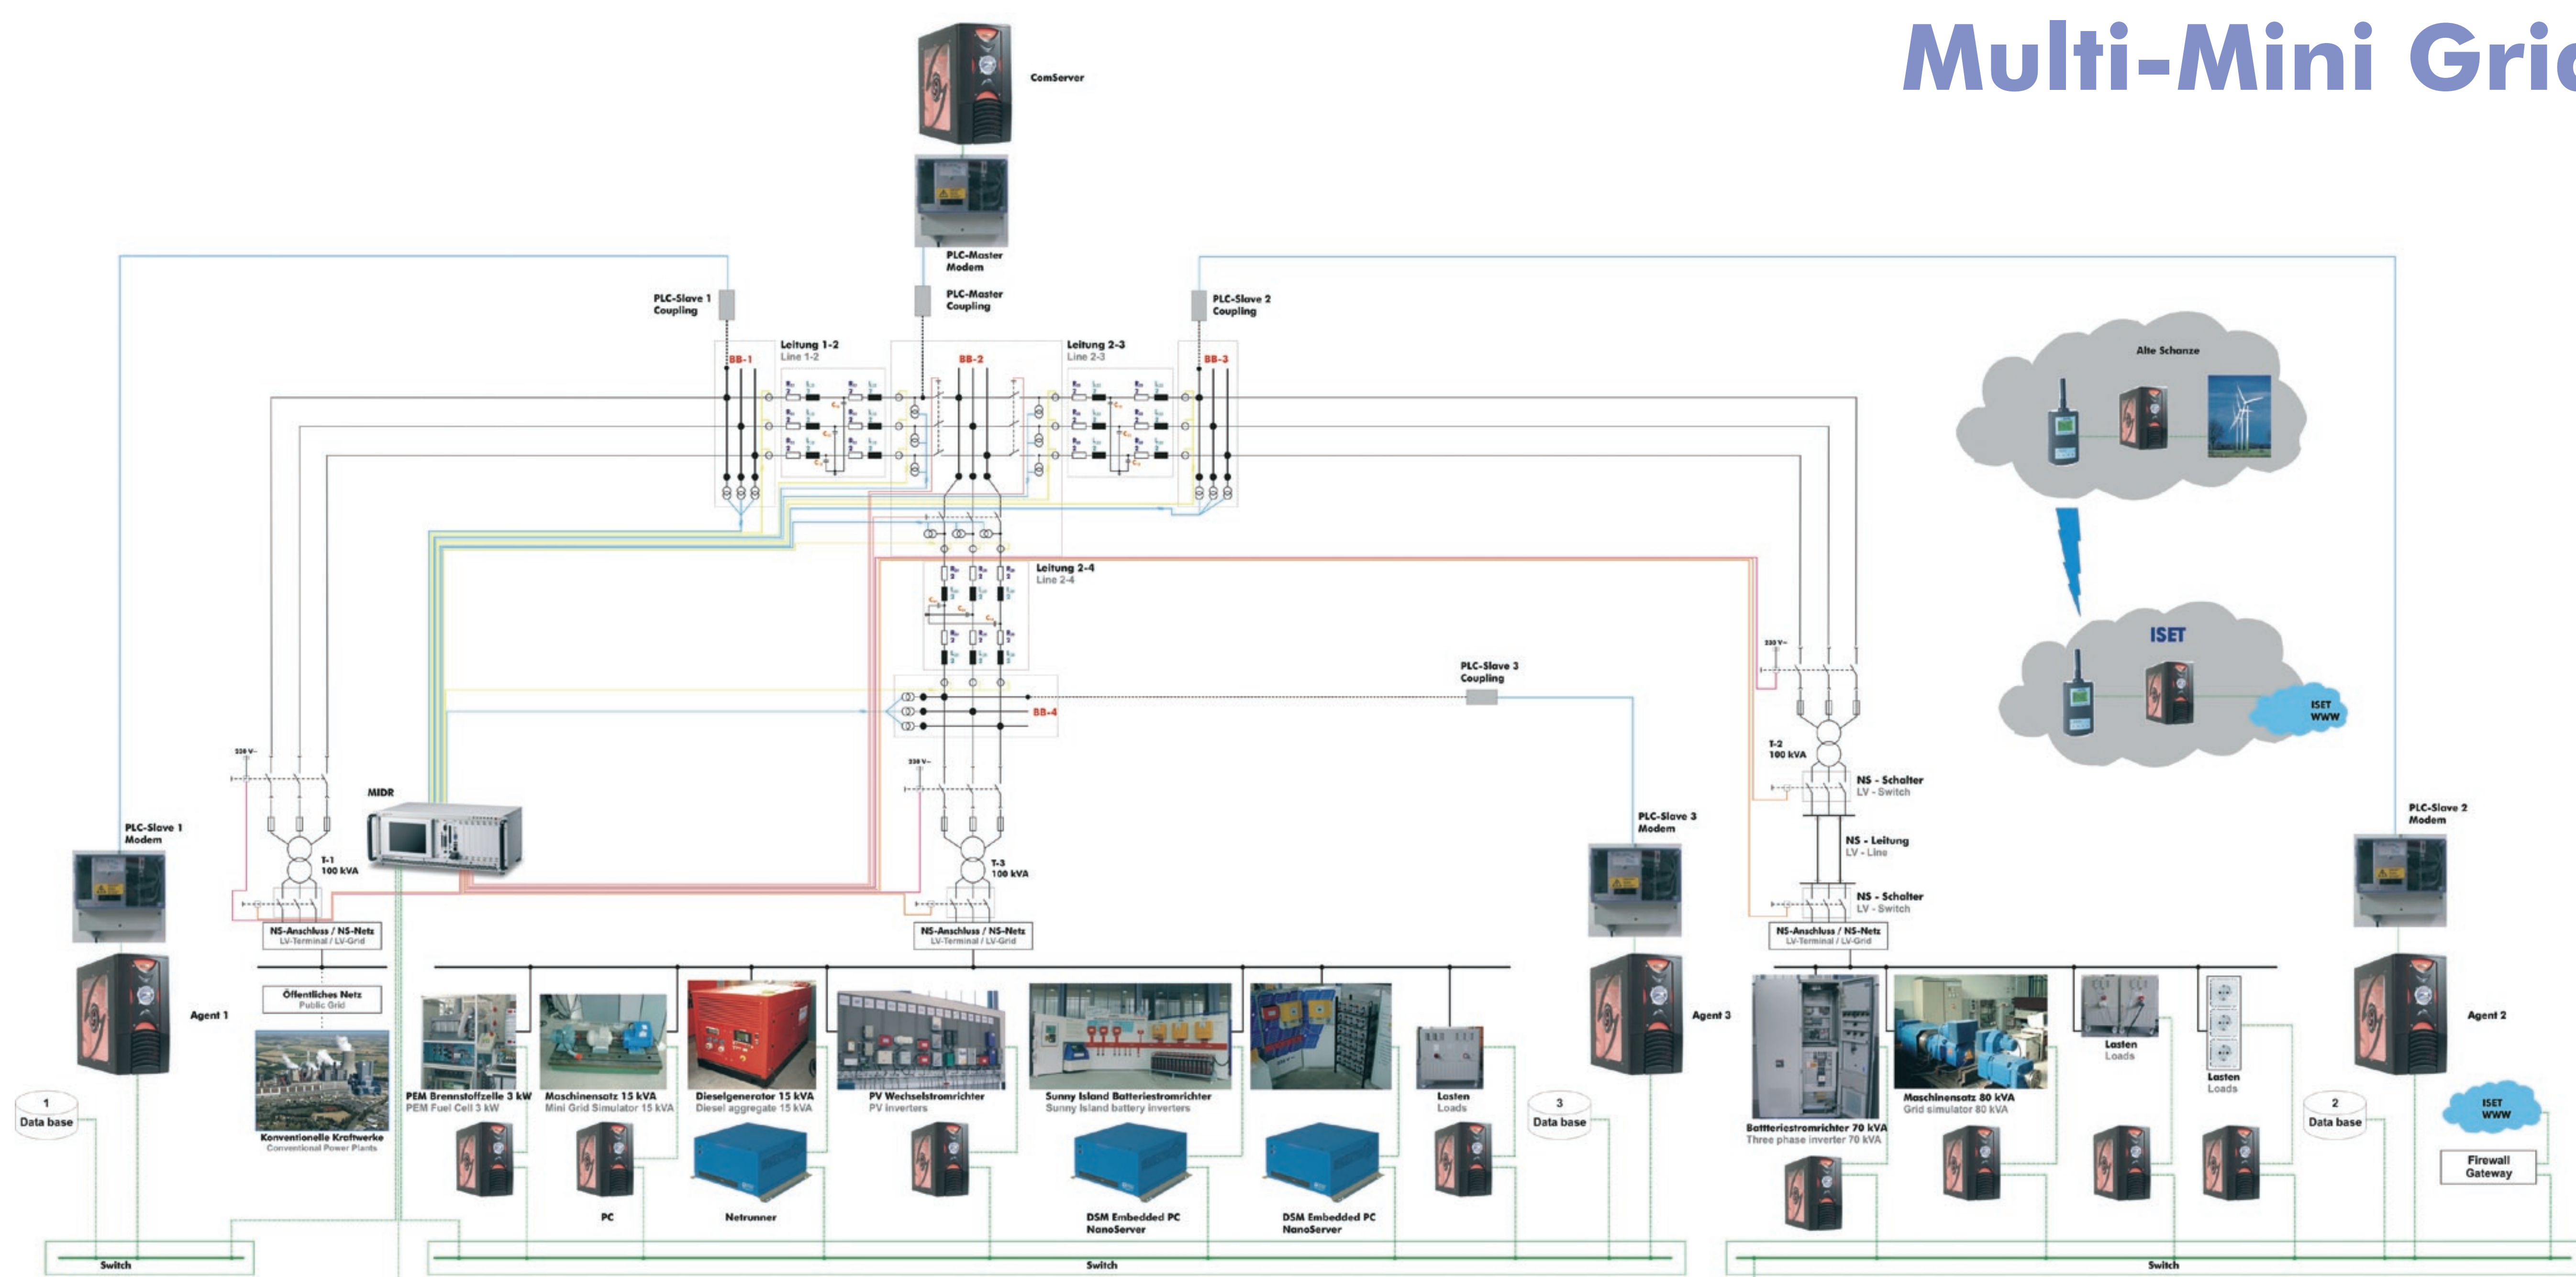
Multi-Mini Gri

ComServer

PLC-Master Modem

PLC-Master Coupling

PLC-Slave 1 Coupling

PLC-Slave 2 Coupling

Leitung 1-2
Line 1-2

Leitung 2-3
Line 2-3

BB-1

BB-2

BB-3

Alte Schanze

ISET

ISET WWW

Leitung 2-4
Line 2-4

PLC-Slave 3 Coupling

BB-4

230 V~

230 V~

230 V~

T-2
100 kVA

NS - Schalter
LV - Switch

NS - Leitung
LV - Line

NS - Schalter
LV - Switch

MIDR

T-1
100 kVA

T-3
100 kVA

PLC-Slave 1 Modem

PLC-Slave 3 Modem

PLC-Slave 2 Modem

NS-Anschluss / NS-Netz
LV-Terminal / LV-Grid

NS-Anschluss / NS-Netz
LV-Terminal / LV-Grid

NS-Anschluss / NS-Netz
LV-Terminal / LV-Grid

Agent 1

Agent 3

Agent 2

Öffentliches Netz
Public Grid

Konventionelle Kraftwerke
Conventional Power Plants

PEM Brennstoffzelle 3 kW
PEM Fuel Cell 3 kW

Maschinensatz 15 kVA
Mini Grid Simulator 15 kVA

Dieselgenerator 15 kVA
Diesel aggregate 15 kVA

PV Wechselstromrichter
PV inverters

Sunny Island Batteriestromrichter
Sunny Island battery inverters

Lasten
Loads

Battteriestromrichter 70 kVA
Three phase inverter 70 kVA

Maschinensatz 80 kVA
Grid simulator 80 kVA

Lasten
Loads

Lasten
Loads

1
Data base

3
Data base

2
Data base

ISET WWW

Firewall Gateway

PC

Netrunner

DSM Embedded PC
NanoServer

DSM Embedded PC
NanoServer

Switch

Switch

Switch